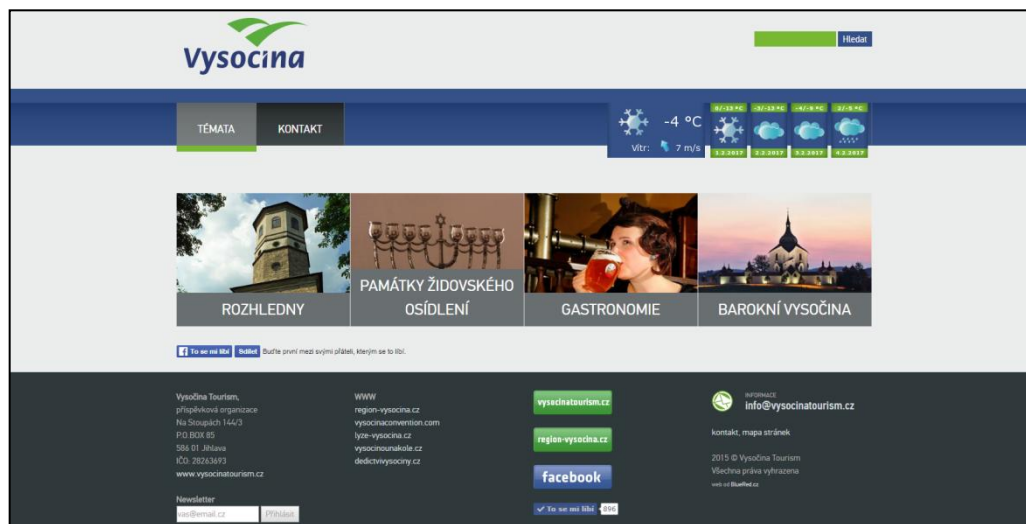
Vysočina

Hledat

TÉMATA KONTAKT

-4 °C
Vítr: 7 m/s

-8/-13 °C 1.2.2017
-3/-13 °C 2.2.2017
-4/-8 °C 3.2.2017
2/-5 °C 4.2.2017

ROZHLEDNY

PAMÁTKY ŽIDOVSKÉHO OSÍDLENÍ

GASTRONOMIE

BAROKNÍ VYSOČINA

To se mi líbí Sdílet Buďte první mezi svými přáteli, kterým se to líbí.

Vysočina Tourism,
příspěvková organizace
Na Stoupách 144/3
P.O.BOX 85
586 01 Jihlava
IČO: 28263693
www.vysocinatourism.cz

Newsletter
vas@email.cz Přihlásit

WWW
region-vysocina.cz
vysocinaconvention.com
lyze-vysocina.cz
vysocinounakole.cz
dedictvivysociny.cz

vysocinatourism.cz
region-vysocina.cz
facebook
To se mi líbí 896

INFORMACE
info@vysocinatourism.cz

kontakt, mapa stránek

2015 © Vysočina Tourism
Všechna práva vyhrazena
web od BlueRed.cz